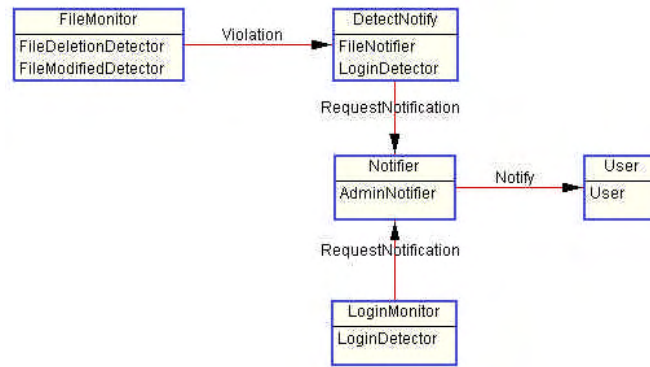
FileMonitor
FileDeletionDetector
FileModifiedDetector

Violation

DetectNotify
FileNotifier
LoginDetector

RequestNotification

Notifier
AdminNotifier

Notify

User
User

RequestNotification

LoginMonitor
LoginDetector